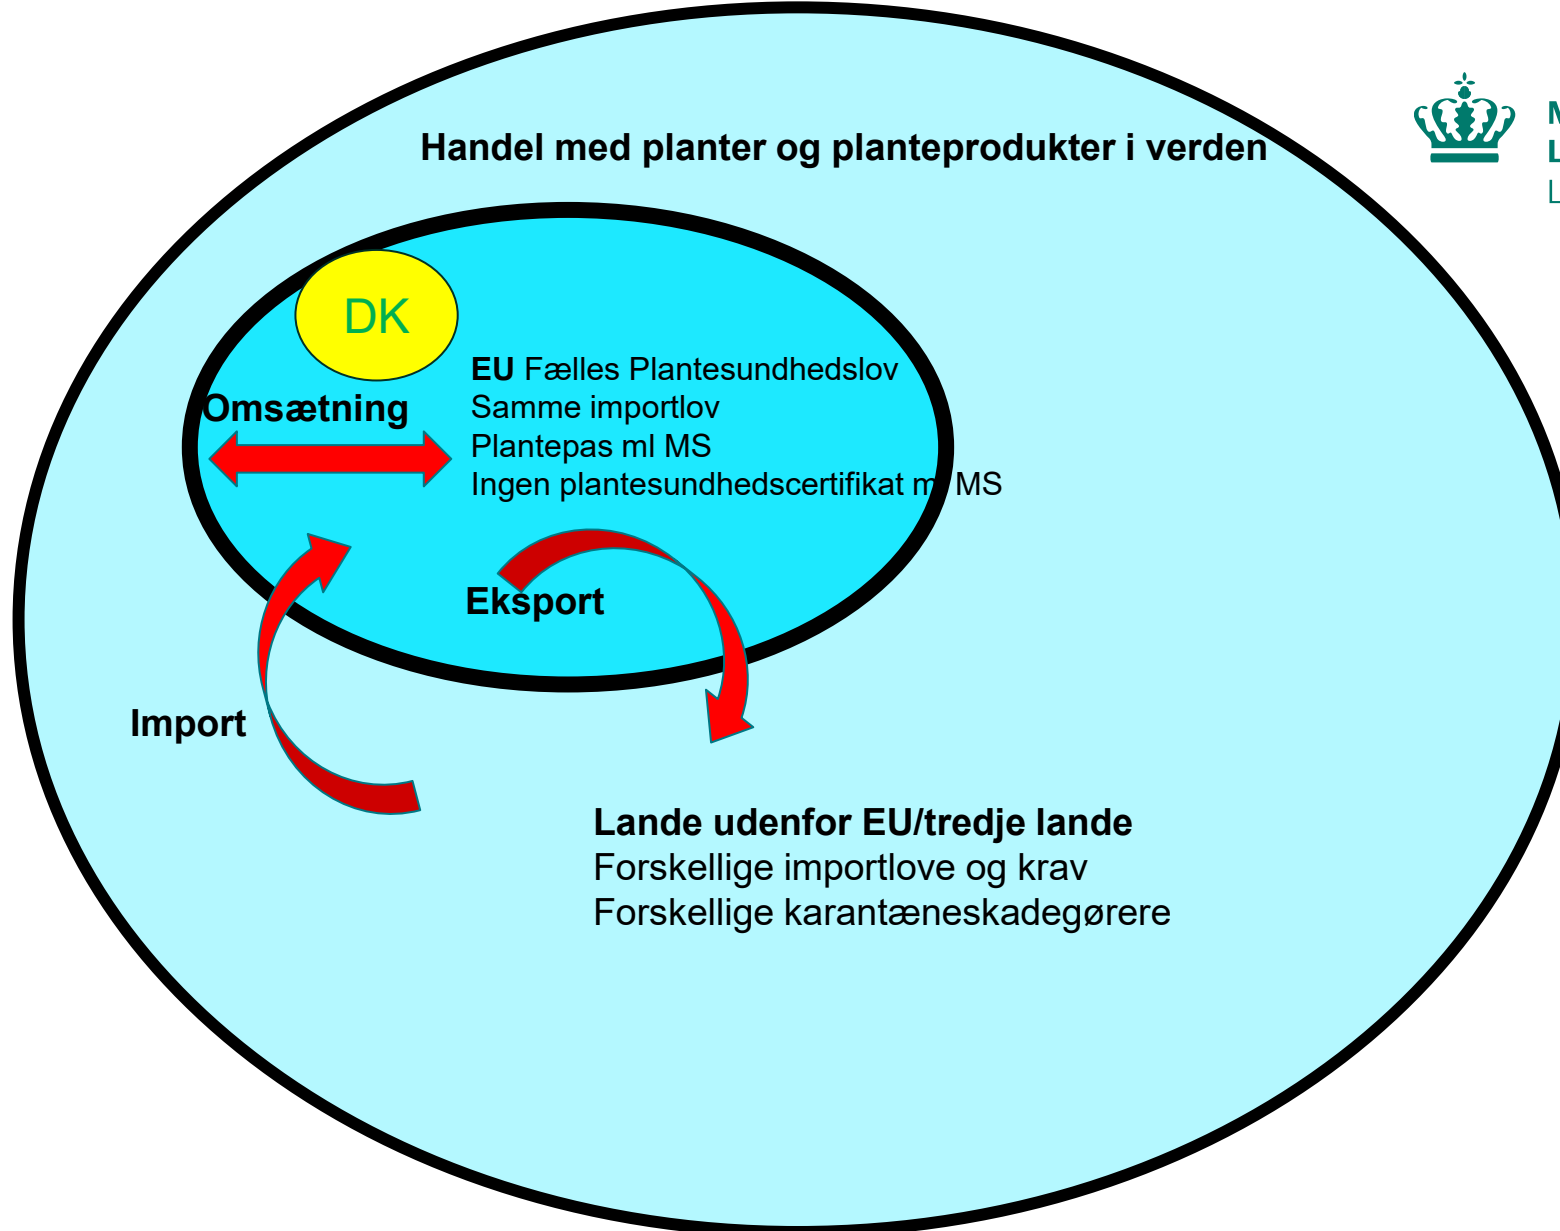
Handel med planter og planteprodukter i verden

M
L
L

DK

Omsætning

EU Fælles Plantesundhedslov
Samme importlov
Plantepas ml MS
Ingen plantesundhedscertifikat m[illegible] MS

Eksport

Import

Lande udenfor EU/tredje lande
Forskellige importlove og krav
Forskellige karantæneskadegørere